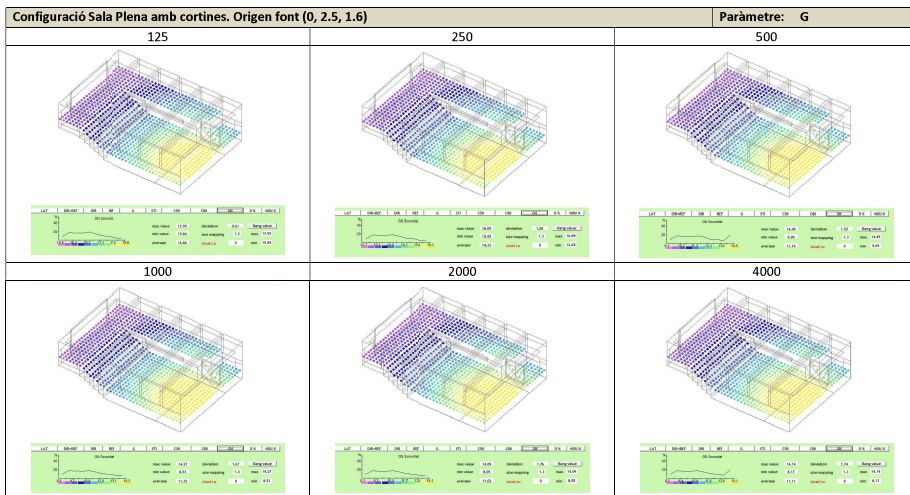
| Configuració Sala Plena amb cortines. Origen font (0, 2.5, 1.6) | | Paràmetre: G |
|---|---|---|
| 125 | 250 | 500 |
| LAT DIR+REF DIR REF G STI C80 D50 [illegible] D% HDU X<br>Gfit Gmodel<br>max value 17.25 deviation 0.61 Rang value<br>min value 15.84 slow mapping 1.3 max 17.93<br>average 16.86 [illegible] 0 min 15.84 | LAT DIR+REF DIR REF G STI C80 D50 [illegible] D% HDU X<br>Gfit Gmodel<br>max value 16.09 deviation 1.00 Rang value<br>min value 12.65 slow mapping 1.3 max 16.09<br>average 14.32 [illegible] 0 min 12.65 | LAT DIR+REF DIR REF G STI C80 D50 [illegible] D% HDU X<br>Gfit Gmodel<br>max value 14.49 deviation 1.52 Rang value<br>min value 9.49 slow mapping 1.3 max 14.49<br>average 11.74 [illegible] 0 min 9.49 |
| 1000 | 2000 | 4000 |
| LAT DIR+REF DIR REF G STI C80 D50 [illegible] D% HDU X<br>Gfit Gmodel<br>max value 14.37 deviation 1.67 Rang value<br>min value 8.53 slow mapping 1.3 max 14.37<br>average 11.35 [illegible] 0 min 8.53 | LAT DIR+REF DIR REF G STI C80 D50 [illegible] D% HDU X<br>Gfit Gmodel<br>max value 14.09 deviation 1.76 Rang value<br>min value 8.09 slow mapping 1.3 max 14.09<br>average 11.02 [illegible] 0 min 8.09 | LAT DIR+REF DIR REF G STI C80 D50 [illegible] D% HDU X<br>Gfit Gmodel<br>max value 14.14 deviation 1.74 Rang value<br>min value 8.17 slow mapping 1.3 max 14.14<br>average 11.11 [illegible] 0 min 8.17 |